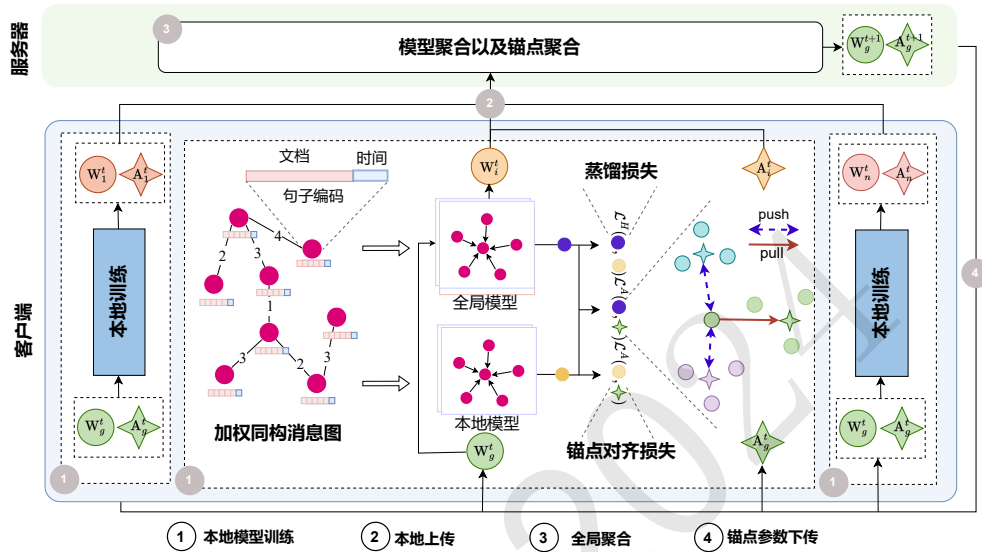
服务器

3

模型聚合以及锚点聚合

$W_g^{t+1}$ $A_g^{t+1}$

2

客户端

$W_1^t$ $A_1^t$

本地训练

$W_g^t$ $A_g^t$

1

文档 时间

句子编码

4 2 3 1 3 2 3

加权同构消息图

1

$W_i^t$

全局模型

本地模型

$W_g^t$

蒸馏损失

$\mathcal{L}^H$

$\mathcal{L}^A$

$\mathcal{L}^A$

锚点对齐损失

$A_i^t$

push

pull

$A_g^t$

$W_n^t$ $A_n^t$

本地训练

$W_g^t$ $A_g^t$

1

4

1 本地模型训练 2 本地上传 3 全局聚合 4 锚点参数下传